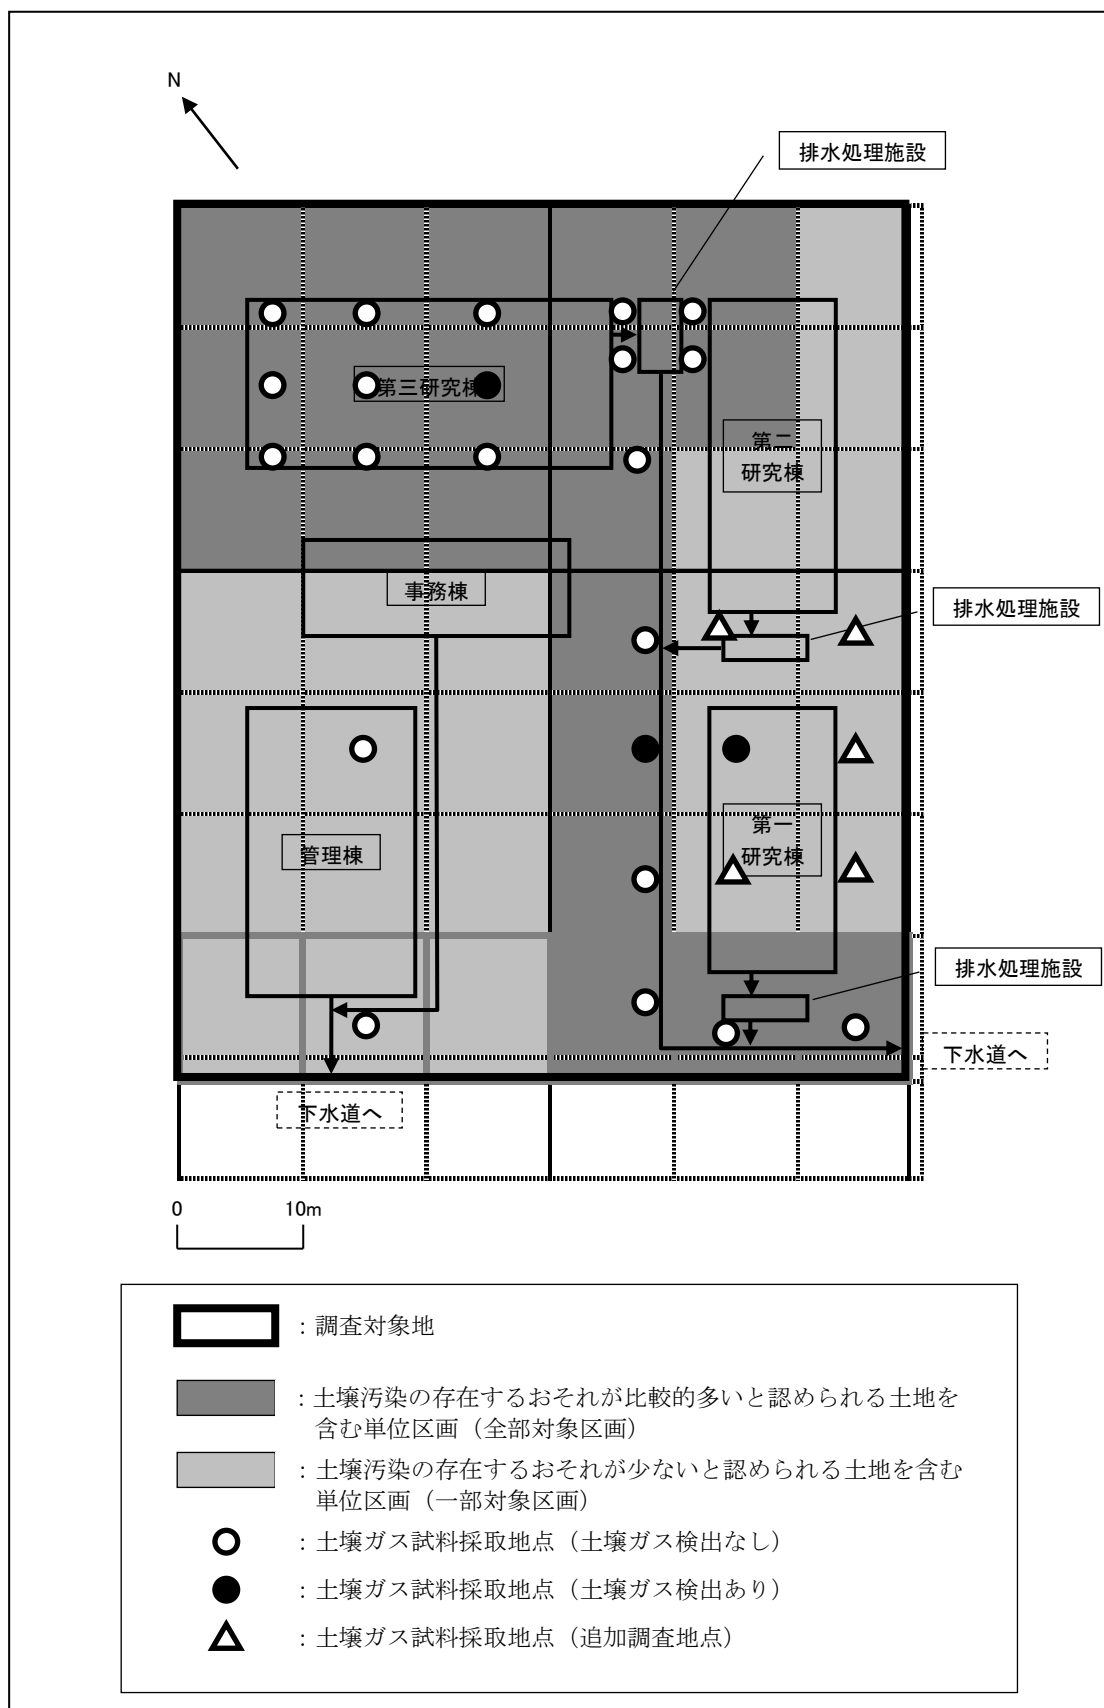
N

排水処理施設

第三研究棟

第二研究棟

事務棟

排水処理施設

管理棟

第一研究棟

排水処理施設

下水道へ

下水道へ

0 10m

：調査対象地

：土壌汚染の存在するおそれが比較的多いと認められる土地を含む単位区画（全部対象区画）

：土壌汚染の存在するおそれが少ないと認められる土地を含む単位区画（一部対象区画）

：土壌ガス試料採取地点（土壌ガス検出なし）

：土壌ガス試料採取地点（土壌ガス検出あり）

：土壌ガス試料採取地点（追加調査地点）